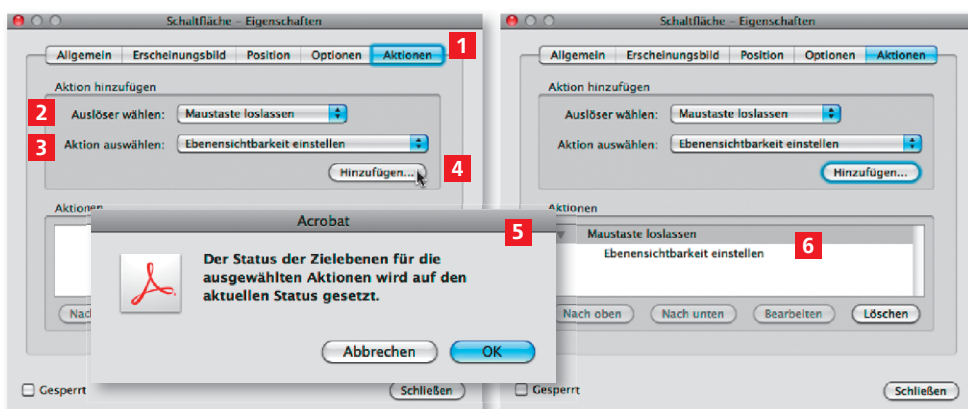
Schaltfläche – Eigenschaften

Allgemein | Erscheinungsbild | Position | Optionen | Aktionen

1

Aktion hinzufügen

2 Auslöser wählen: Maustaste loslassen

3 Aktion auswählen: Ebenensichtbarkeit einstellen

Hinzufügen...

4

Aktionen

Nach

Acrobat

5

Der Status der Zielebenen für die ausgewählten Aktionen wird auf den aktuellen Status gesetzt.

Abbrechen

OK

Gesperrt

Schließen

Schaltfläche – Eigenschaften

Allgemein | Erscheinungsbild | Position | Optionen | Aktionen

Aktion hinzufügen

Auslöser wählen: Maustaste loslassen

Aktion auswählen: Ebenensichtbarkeit einstellen

Hinzufügen...

Aktionen

Maustaste loslassen

Ebenensichtbarkeit einstellen

6

Nach oben

Nach unten

Bearbeiten

Löschen

Gesperrt

Schließen